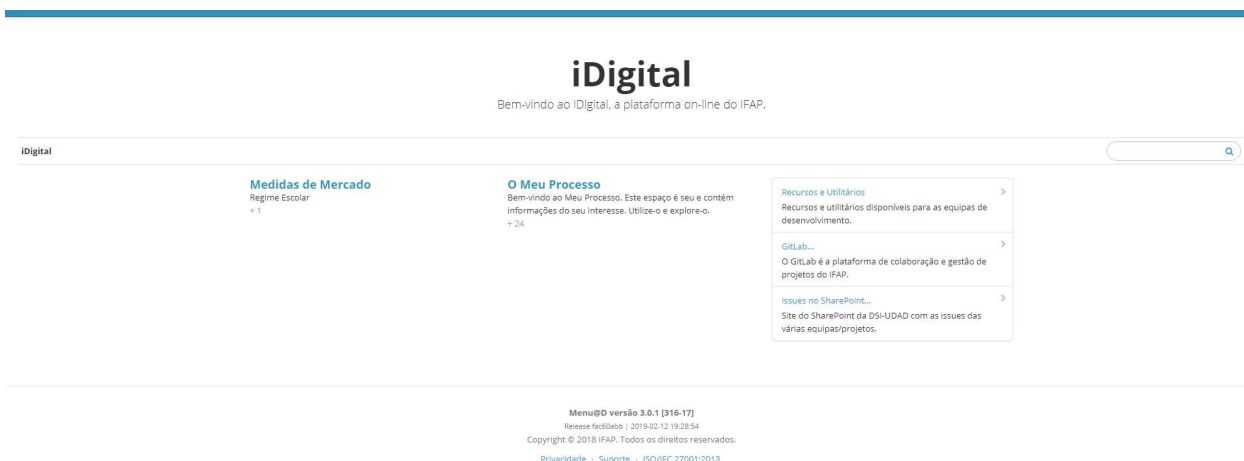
iDigital

Bem-vindo ao iDigital, a plataforma on-line do IFAP.

iDigital

Medidas de Mercado
Regime Escolar
+ 1

O Meu Processo
Bem-vindo ao Meu Processo. Este espaço é seu e contém informações do seu interesse. Utilize-o e explore-o.
+ 24

Recursos e Utilitários
Recursos e utilitários disponíveis para as equipas de desenvolvimento.

GitLab...
O GitLab é a plataforma de colaboração e gestão de projetos do IFAP.

Issues no SharePoint...
Site do SharePoint da DSI-UDAD com as issues das várias equipas/projetos.

Menu@D versão 3.0.1 [316-17]
Release fac60abb | 2019-02-12 19:28:54
Copyright © 2018 IFAP. Todos os direitos reservados.
Privacidade · Suporte · ISO/IEC 27001:2013